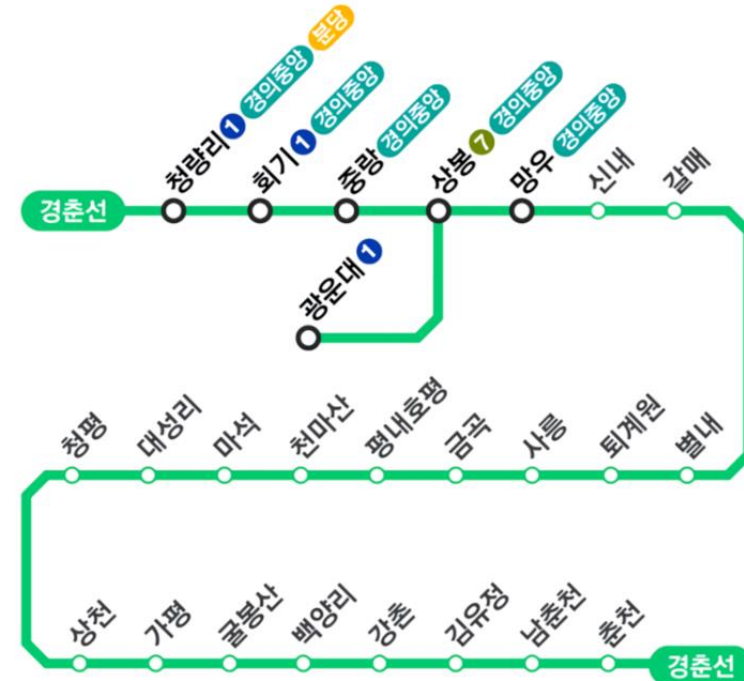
경춘선

청량리 1 경의중앙 분당
회기 1 경의중앙
중랑 경의중앙
상봉 7 경의중앙
망우 경의중앙
신내
갈매

광운대 1

청평
대성리
마석
천마산
평내호평
금곡
사릉
퇴계원
별내

상천
가평
굴봉산
백양리
강촌
김유정
남춘천
춘천

경춘선